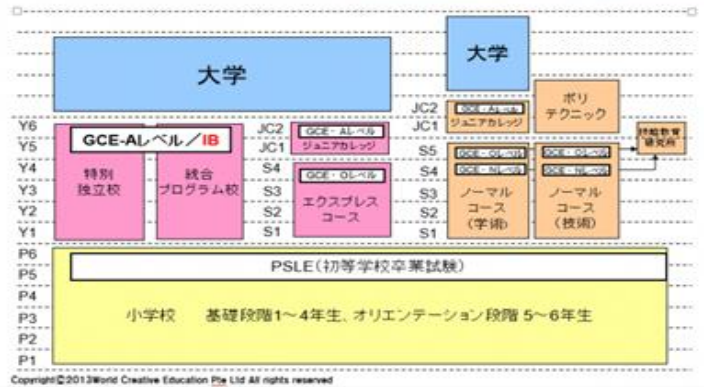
大学

大学

JC2
JC1
GCE・Aレベル
ジュニアカレッジ

ポリテクニック

技能教育研究所

Y6
Y5
Y4
Y3
Y2
Y1

GCE-Aレベル／IB

特別独立校

統合プログラム校

JC2
JC1
S4
S3
S2
S1

GCE・Aレベル
ジュニアカレッジ

GCE・Oレベル
エクスプレスコース

S5
S4
S3
S2
S1

GCE・Oレベル
GCE・Nレベル
ノーマルコース（学術）

GCE・Oレベル
GCE・Nレベル
ノーマルコース（技術）

P6
P5
P4
P3
P2
P1

PSLE（初等学校卒業試験）

小学校　基礎段階1～4年生、オリエンテーション段階 5～6年生

Copyright©2013World Creative Education Pte Ltd All rights reserved